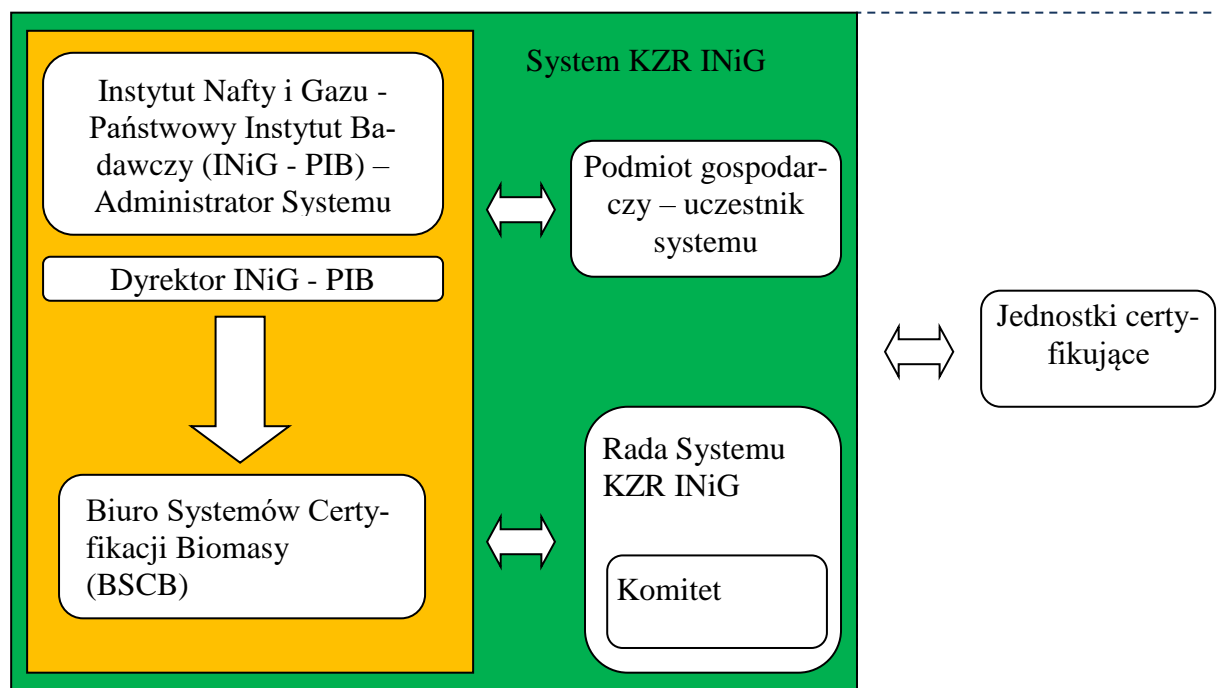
System KZR INiG

Instytut Nafty i Gazu - Państwowy Instytut Badawczy (INiG - PIB) – Administrator Systemu

Dyrektor INiG - PIB

Biuro Systemów Certyfikacji Biomasy (BSCB)

Podmiot gospodarczy – uczestnik systemu

Rada Systemu KZR INiG

Komitet

Jednostki certyfikujące